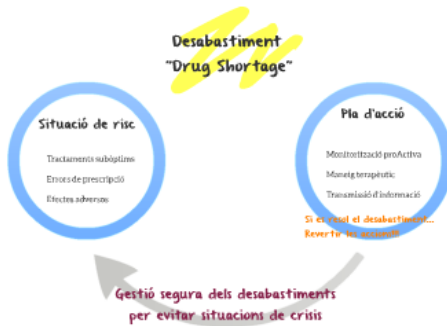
Desabastiment
"Drug Shortage"

Situació de risc

Tractaments subòptims
Errors de prescripció
Efectes adversos

Pla d'acció

Monitorització proActiva
Maneig terapèutic
Transmissió d'informació

Si és real el desabastiment...
Revertir les accions!!!

Gestió segura dels desabastiments
per evitar situacions de crisis